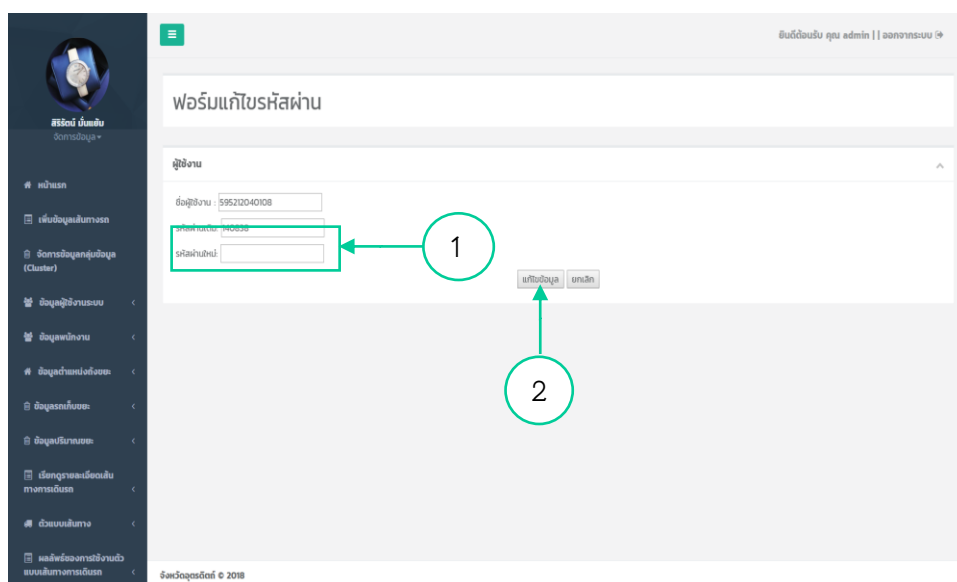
สิริรัตน์ มั่นแซ่บ
จัดการข้อมูล ▾

หน้าแรก
เพิ่มข้อมูลเส้นทางรถ
จัดการข้อมูลกลุ่มข้อมูล (Cluster)
ข้อมูลผู้ใช้งานระบบ
ข้อมูลพนักงาน
ข้อมูลตำแหน่งถังขยะ
ข้อมูลรถเก็บขยะ
ข้อมูลปริมาณขยะ
เรียกดูรายละเอียดเส้นทางการเดินรถ
ตัวแบบเส้นทาง
ผลลัพธ์ของการใช้งานตัวแบบเส้นทางการเดินรถ

ยินดีต้อนรับ คุณ admin | | ออกจากระบบ

ฟอร์มแก้ไขรหัสผ่าน

ผู้ใช้งาน

ชื่อผู้ใช้งาน : 595212040108
รหัสผ่านเดิม: 140858
รหัสผ่านใหม่:

แก้ไขข้อมูล ยกเลิก

1

2

จังหวัดอุตรดิตถ์ © 2018